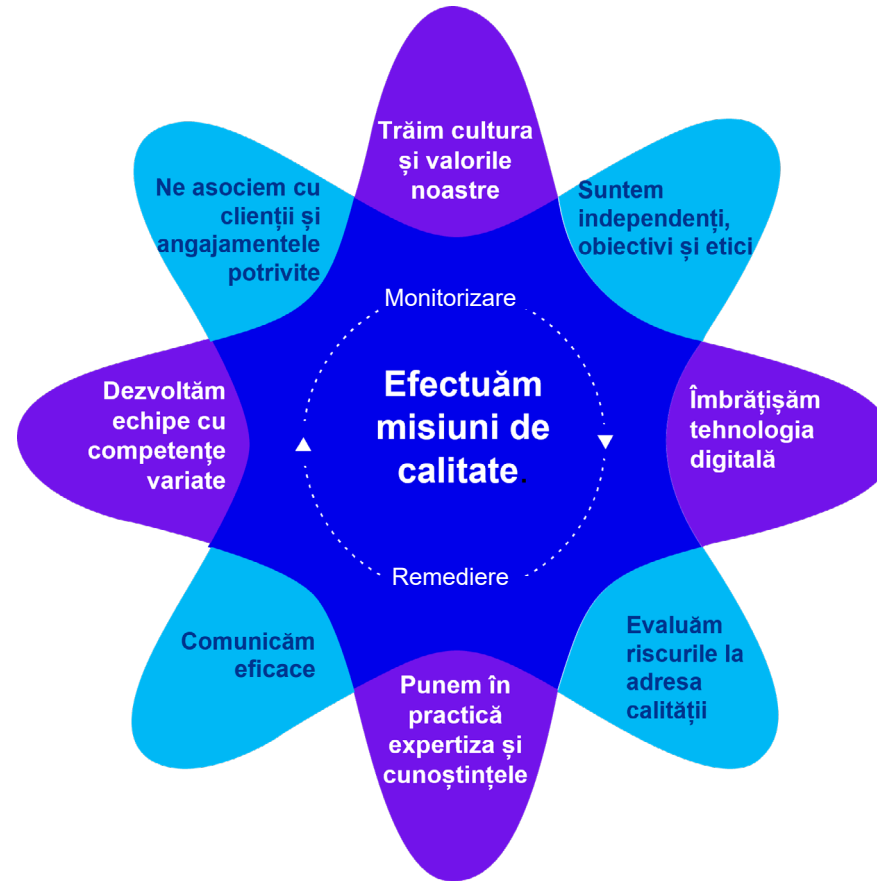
Trăim cultura și valorile noastre

Suntem independenți, obiectivi și etici

Îmbrățișăm tehnologia digitală

Evaluăm riscurile la adresa calității

Punem în practică expertiza și cunoștințele

Comunicăm eficace

Dezvoltăm echipe cu competențe variate

Ne asociem cu clienții și angajamentele potrivite

Monitorizare

Efectuăm misiuni de calitate.

Remediere